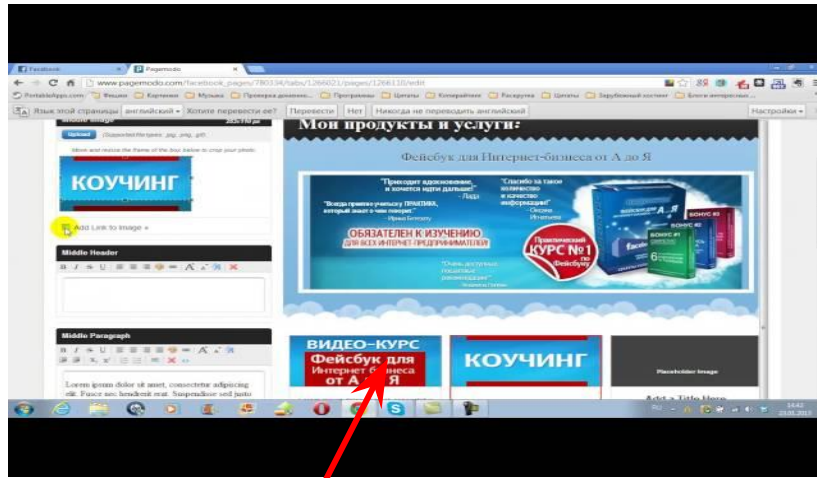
Facebook | Pagemodo
www.pagemodo.com/facebook_pages/780334/tabs/1266021/pages/1266110/edit
PortableApps.com | Фишки | Картинки | Музыка | Проверка домашно... | Программы | Цитаты | Копирайтинг | Раскрутка | Цитаты | Зарубежный хостинг | Блоги интересных...
Язык этой страницы: английский | Хотите перевести ее? | Перевести | Нет | Никогда не переводить английский | Настройки
Upload (Supported file types: .jpg, .png, .gif)
Move and resize the frame of the box below to crop your photo.
КОУЧИНГ
Add Link to Image »
Middle Header
Middle Paragraph
Lorem ipsum dolor sit amet, consectetur adipiscing elit. Fusce nec hendrerit erat. Suspendisse sed justo
Мои продукты и услуги:
Фейсбук для Интернет-бизнеса от А до Я
"Приходит вдохновение, и хочется идти дальше!" - Лада
"Спасибо за такое количество и качество информации!" - Оксана Игнатьева
"Всегда приятно учиться у ПРАКТИКА, который знает о чем говорит." - Ирина Белоусова
ОБЯЗАТЕЛЕН К ИЗУЧЕНИЮ ДЛЯ ВСЕХ ИНТЕРНЕТ-ПРЕДПРИНИМАТЕЛЕЙ
"Очень доступная подача материала, рекомендую"
Практический КУРС №1 по Фейсбуку
БОНУС #1
БОНУС #2
facebook
ВИДЕО-КУРС Фейсбук для Интернет бизнеса от А до Я
КОУЧИНГ
Placeholder Image
Add a Title Here
RU
14:42
23.01.2013